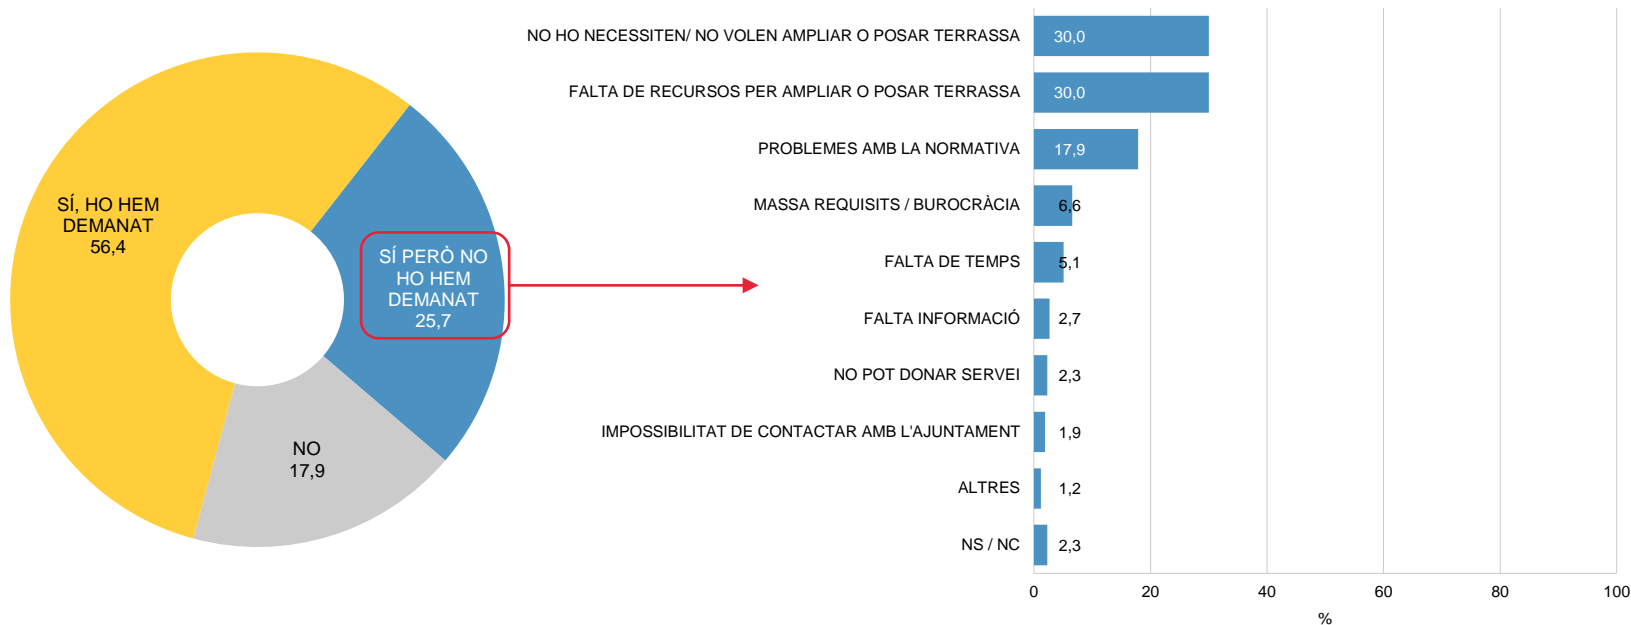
SÍ, HO HEM DEMANAT 56,4

SÍ PERÒ NO HO HEM DEMANAT 25,7

NO 17,9

NO HO NECESSITEN/ NO VOLEN AMPLIAR O POSAR TERRASSA 30,0
FALTA DE RECURSOS PER AMPLIAR O POSAR TERRASSA 30,0
PROBLEMES AMB LA NORMATIVA 17,9
MASSA REQUISITS / BUROCRÀCIA 6,6
FALTA DE TEMPS 5,1
FALTA INFORMACIÓ 2,7
NO POT DONAR SERVEI 2,3
IMPOSSIBILITAT DE CONTACTAR AMB L'AJUNTAMENT 1,9
ALTRES 1,2
NS / NC 2,3

0 20 40 60 80 100
%